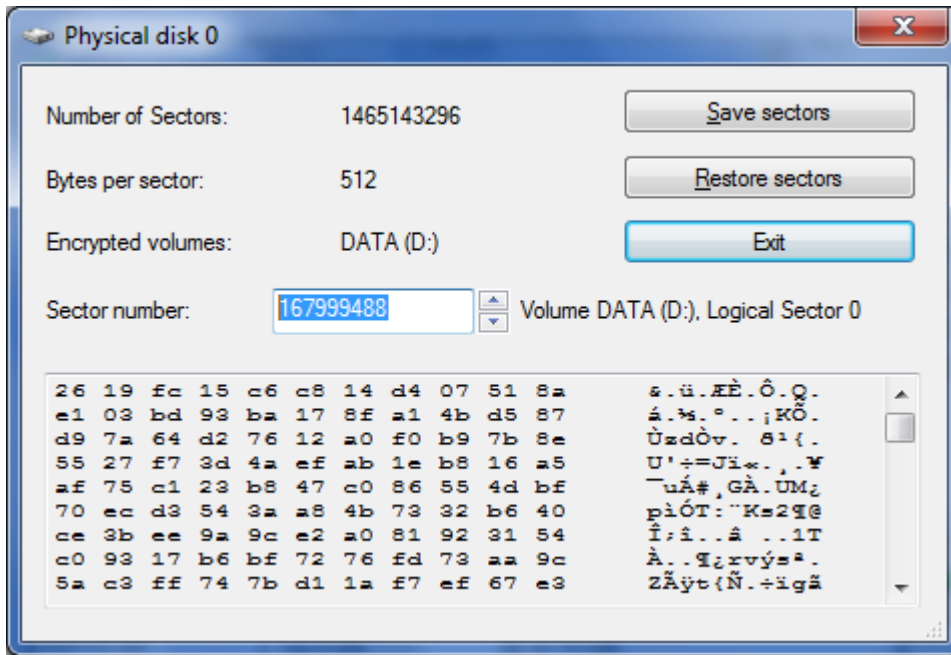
Physical disk 0

X

Number of Sectors: 1465143296

Save sectors

Bytes per sector: 512

Restore sectors

Encrypted volumes: DATA (D:)

Exit

Sector number: 167999488 Volume DATA (D:), Logical Sector 0

26 19 fc 15 c6 c8 14 d4 07 51 8a &.ü.ÆÈ.Ô.Q.
e1 03 bd 93 ba 17 8f a1 4b d5 87 á.½.º..¡KÕ.
d9 7a 64 d2 76 12 a0 f0 b9 7b 8e ÙzdÒv. ð¹{.
55 27 f7 3d 4a ef ab 1e b8 16 a5 U'÷=Jï«.¸.¥
af 75 c1 23 b8 47 c0 86 55 4d bf ¯uÁ#¸GÀ.UM¿
70 ec d3 54 3a a8 4b 73 32 b6 40 pìÓT:¨Ks2¶@
ce 3b ee 9a 9c e2 a0 81 92 31 54 Î;î..â ..1T
c0 93 17 b6 bf 72 76 fd 73 aa 9c À..¶¿rvýsª.
5a c3 ff 74 7b d1 1a f7 ef 67 e3 ZÃÿt{Ñ.÷ïgã